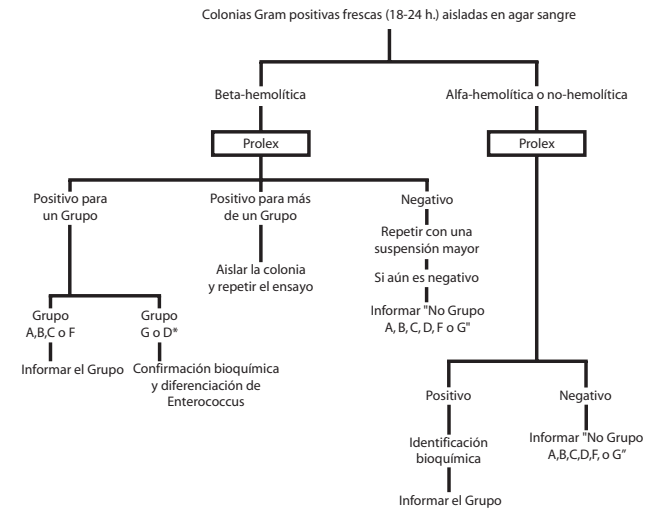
Colonias Gram positivas frescas (18-24 h.) aisladas en agar sangre

Beta-hemolítica

Prolex

Positivo para un Grupo

Grupo A,B,C o F

Informar el Grupo

Grupo G o D*

Confirmación bioquímica y diferenciación de Enterococcus

Positivo para más de un Grupo

Aislar la colonia y repetir el ensayo

Negativo

Repetir con una suspensión mayor

Si aún es negativo

Informar "No Grupo A, B, C, D, F o G"

Alfa-hemolítica o no-hemolítica

Prolex

Positivo

Identificación bioquímica

Informar el Grupo

Negativo

Informar "No Grupo A,B,C,D,F, o G"